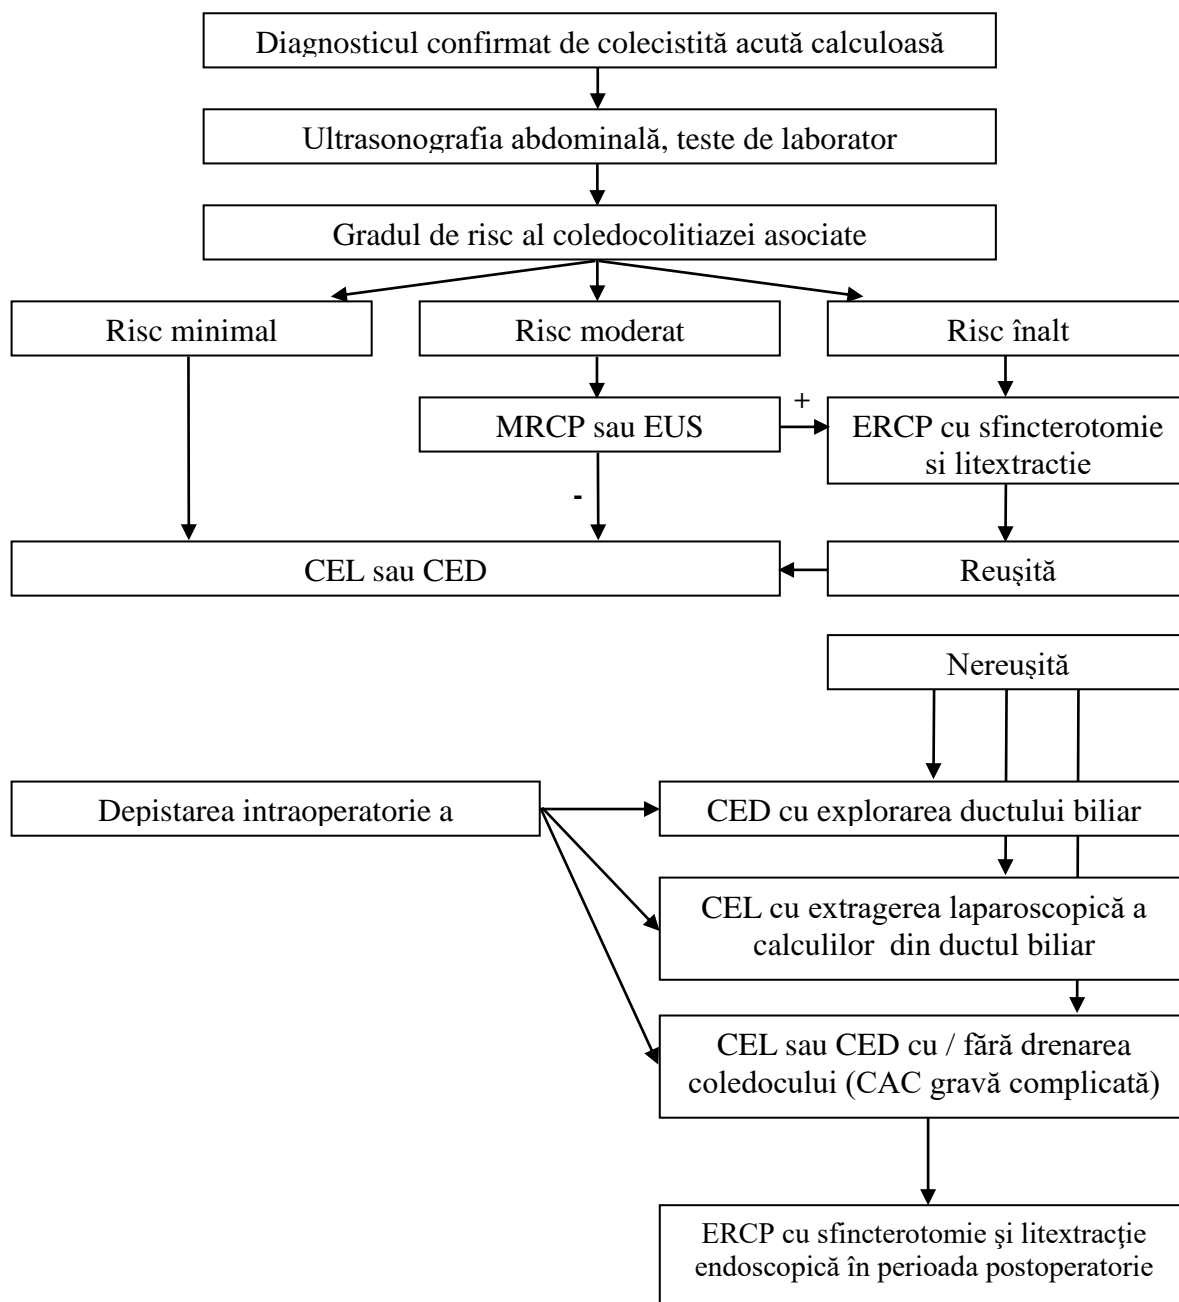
Diagnosticul confirmat de colecistită acută calculoasă

Ultrasonografia abdominală, teste de laborator

Gradul de risc al coledocolitiazei asociate

Risc minimal

Risc moderat

Risc înalt

MRCP sau EUS

+

ERCP cu sfincterotomie si litextractie

-

CEL sau CED

Reuşită

Nereuşită

Depistarea intraoperatorie a

CED cu explorarea ductului biliar

CEL cu extragerea laparoscopică a calculilor din ductul biliar

CEL sau CED cu / fără drenarea coledocului (CAC gravă complicată)

ERCP cu sfincterotomie şi litextracţie endoscopică în perioada postoperatorie